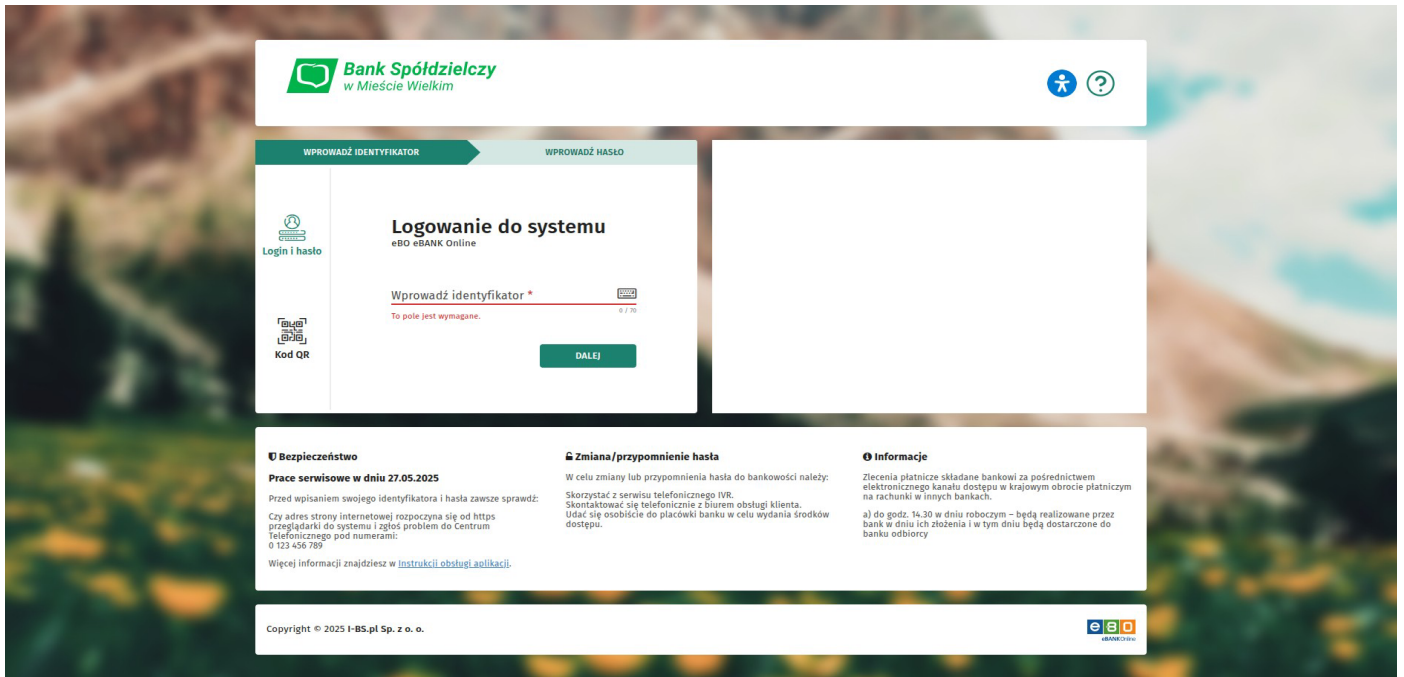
Bank Spółdzielczy
w Mieście Wielkim

WPROWADŹ IDENTYFIKATOR
WPROWADŹ HASŁO

Login i hasło

Kod QR

Logowanie do systemu
eBO eBANK Online

Wprowadź identyfikator *
0 / 70
To pole jest wymagane.

DALEJ

Bezpieczeństwo

Prace serwisowe w dniu 27.05.2025

Przed wpisaniem swojego identyfikatora i hasła zawsze sprawdź:

Czy adres strony internetowej rozpoczyna się od https przeglądarki do systemu i zgłoś problem do Centrum Telefonicznego pod numerami:
0 123 456 789

Więcej informacji znajdziesz w Instrukcji obsługi aplikacji.

Zmiana/przypomnienie hasła

W celu zmiany lub przypomnienia hasła do bankowości należy:

Skorzystać z serwisu telefonicznego IVR.
Skontaktować się telefonicznie z biurem obsługi klienta.
Udać się osobiście do placówki banku w celu wydania środków dostępu.

Informacje

Zlecenia płatnicze składane bankowi za pośrednictwem elektronicznego kanału dostępu w krajowym obrocie płatniczym na rachunki w innych bankach.

a) do godz. 14.30 w dniu roboczym – będą realizowane przez bank w dniu ich złożenia i w tym dniu będą dostarczone do banku odbiorcy

Copyright © 2025 I-BS.pl Sp. z o. o.

eBO
eBANKOnline